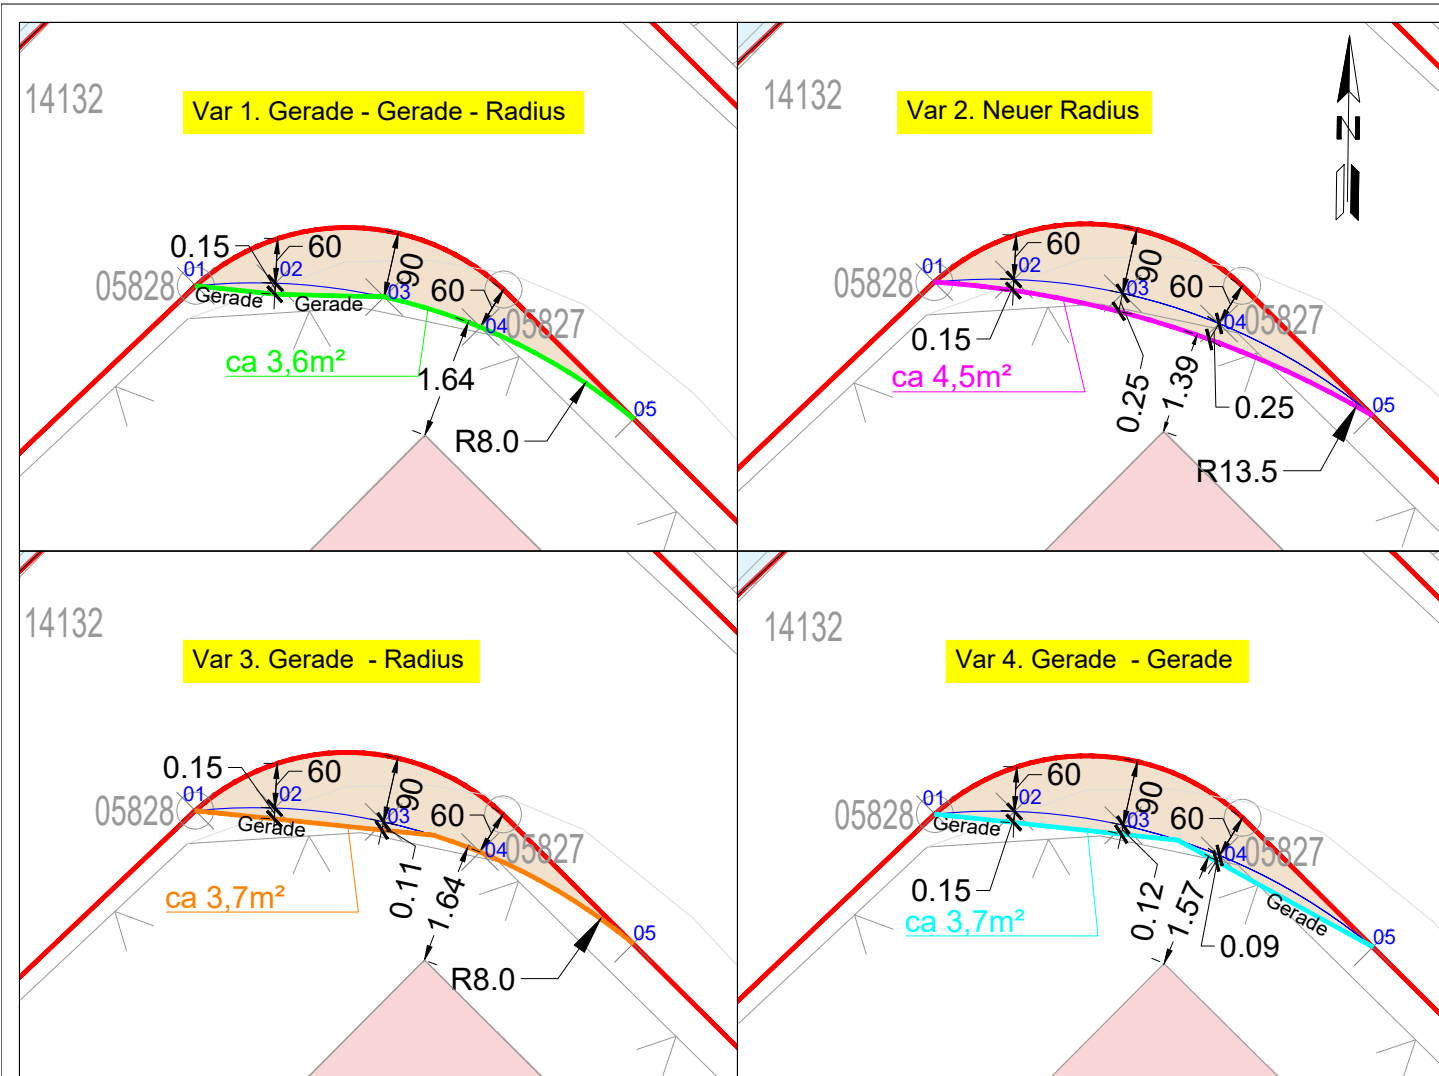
14132

Var 1. Gerade - Gerade - Radius

0.15
60
01
02
05828
Gerade
Gerade
03
90
60
04
05827
ca 3,6m²
1.64
05
R8.0

14132

Var 2. Neuer Radius

N

60
01
02
05828
90
03
60
04
05827
0.15
ca 4,5m²
0.25
1.39
0.25
05
R13.5

14132

Var 3. Gerade - Radius

0.15
60
01
02
05828
Gerade
03
90
60
04
05827
ca 3,7m²
0.11
1.64
05
R8.0

14132

Var 4. Gerade - Gerade

60
01
02
05828
Gerade
90
03
60
04
05827
0.15
ca 3,7m²
0.12
1.57
Gerade
0.09
05